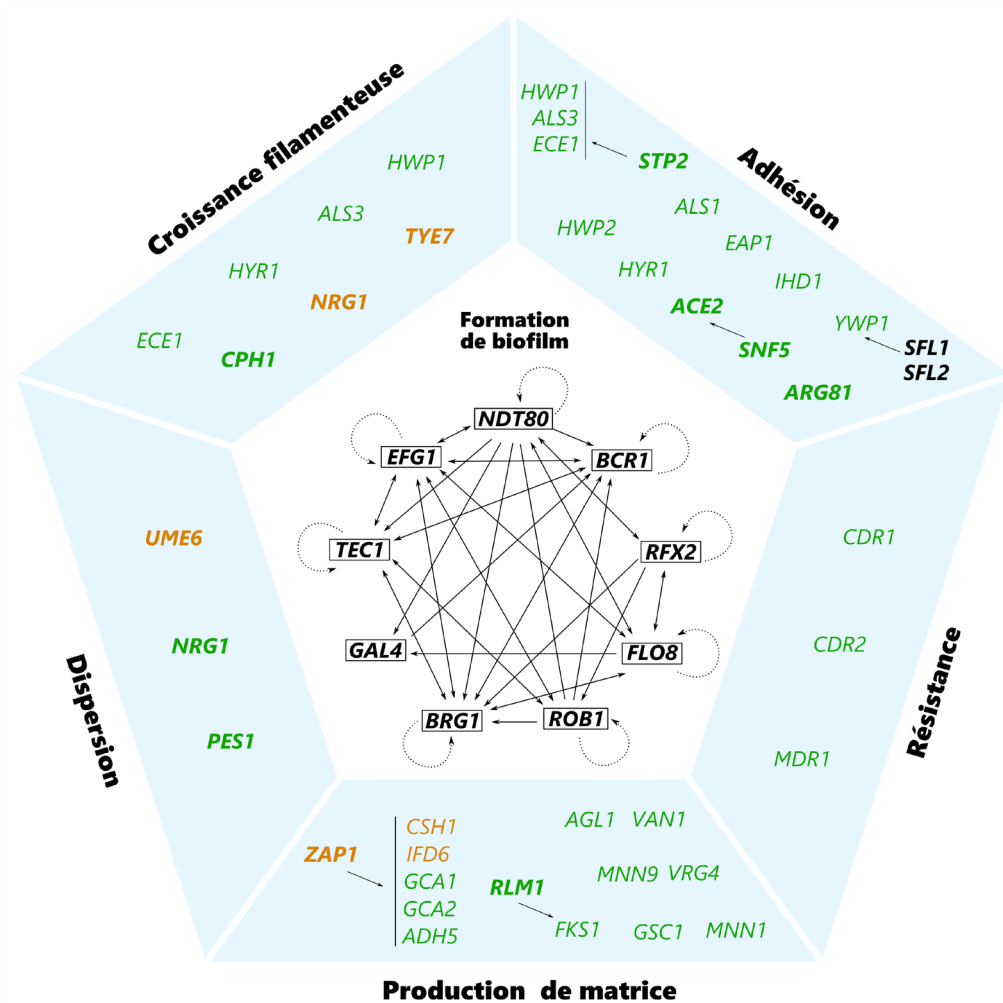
Croissance filamenteuse

HWP1
ALS3
TYE7
HYR1
NRG1
ECE1
CPH1

Adhésion

HWP1
ALS3
ECE1
STP2
ALS1
HWP2
EAP1
HYR1
IHD1
ACE2
YWP1
SNF5
SFL1
SFL2
ARG81

Formation de biofilm

NDT80
EFG1
BCR1
TEC1
RFX2
GAL4
FLO8
BRG1
ROB1

Dispersion

UME6
NRG1
PES1

Résistance

CDR1
CDR2
MDR1

Production de matrice

ZAP1
CSH1
IFD6
GCA1
GCA2
ADH5
AGL1
VAN1
MNN9
VRG4
RLM1
FKS1
GSC1
MNN1